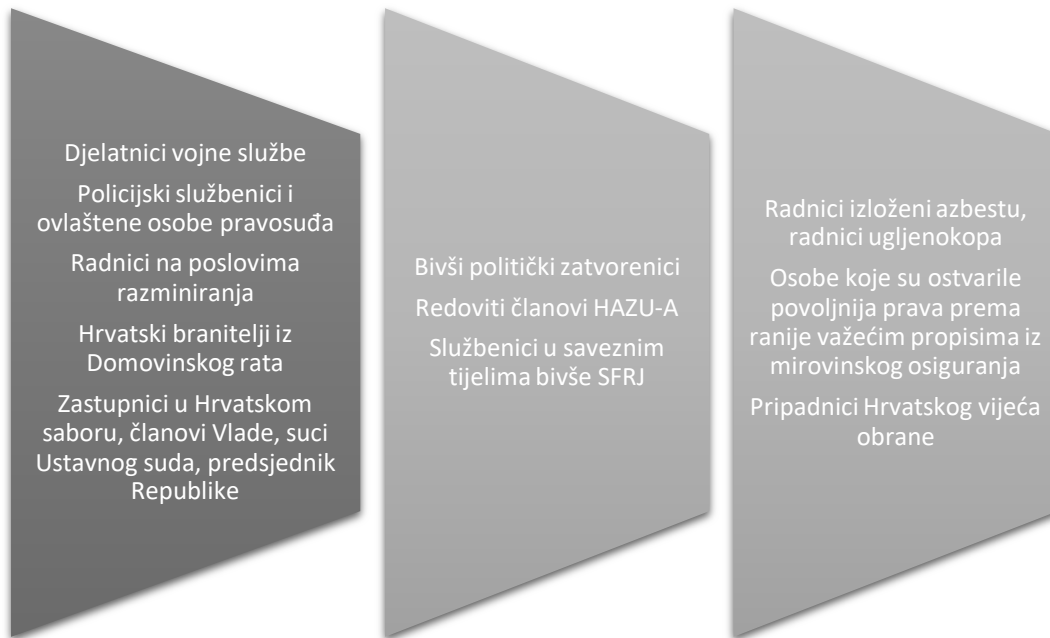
Djelatnici vojne službe

Policijski službenici i ovlaštene osobe pravosuđa

Radnici na poslovima razminiranja

Hrvatski branitelji iz Domovinskog rata

Zastupnici u Hrvatskom saboru, članovi Vlade, suci Ustavnog suda, predsjednik Republike

Bivši politički zatvorenici

Redoviti članovi HAZU-A

Službenici u saveznim tijelima bivše SFRJ

Radnici izloženi azbestu, radnici ugljenokopa

Osobe koje su ostvarile povoljnija prava prema ranije važećim propisima iz mirovinskog osiguranja

Pripadnici Hrvatskog vijeća obrane